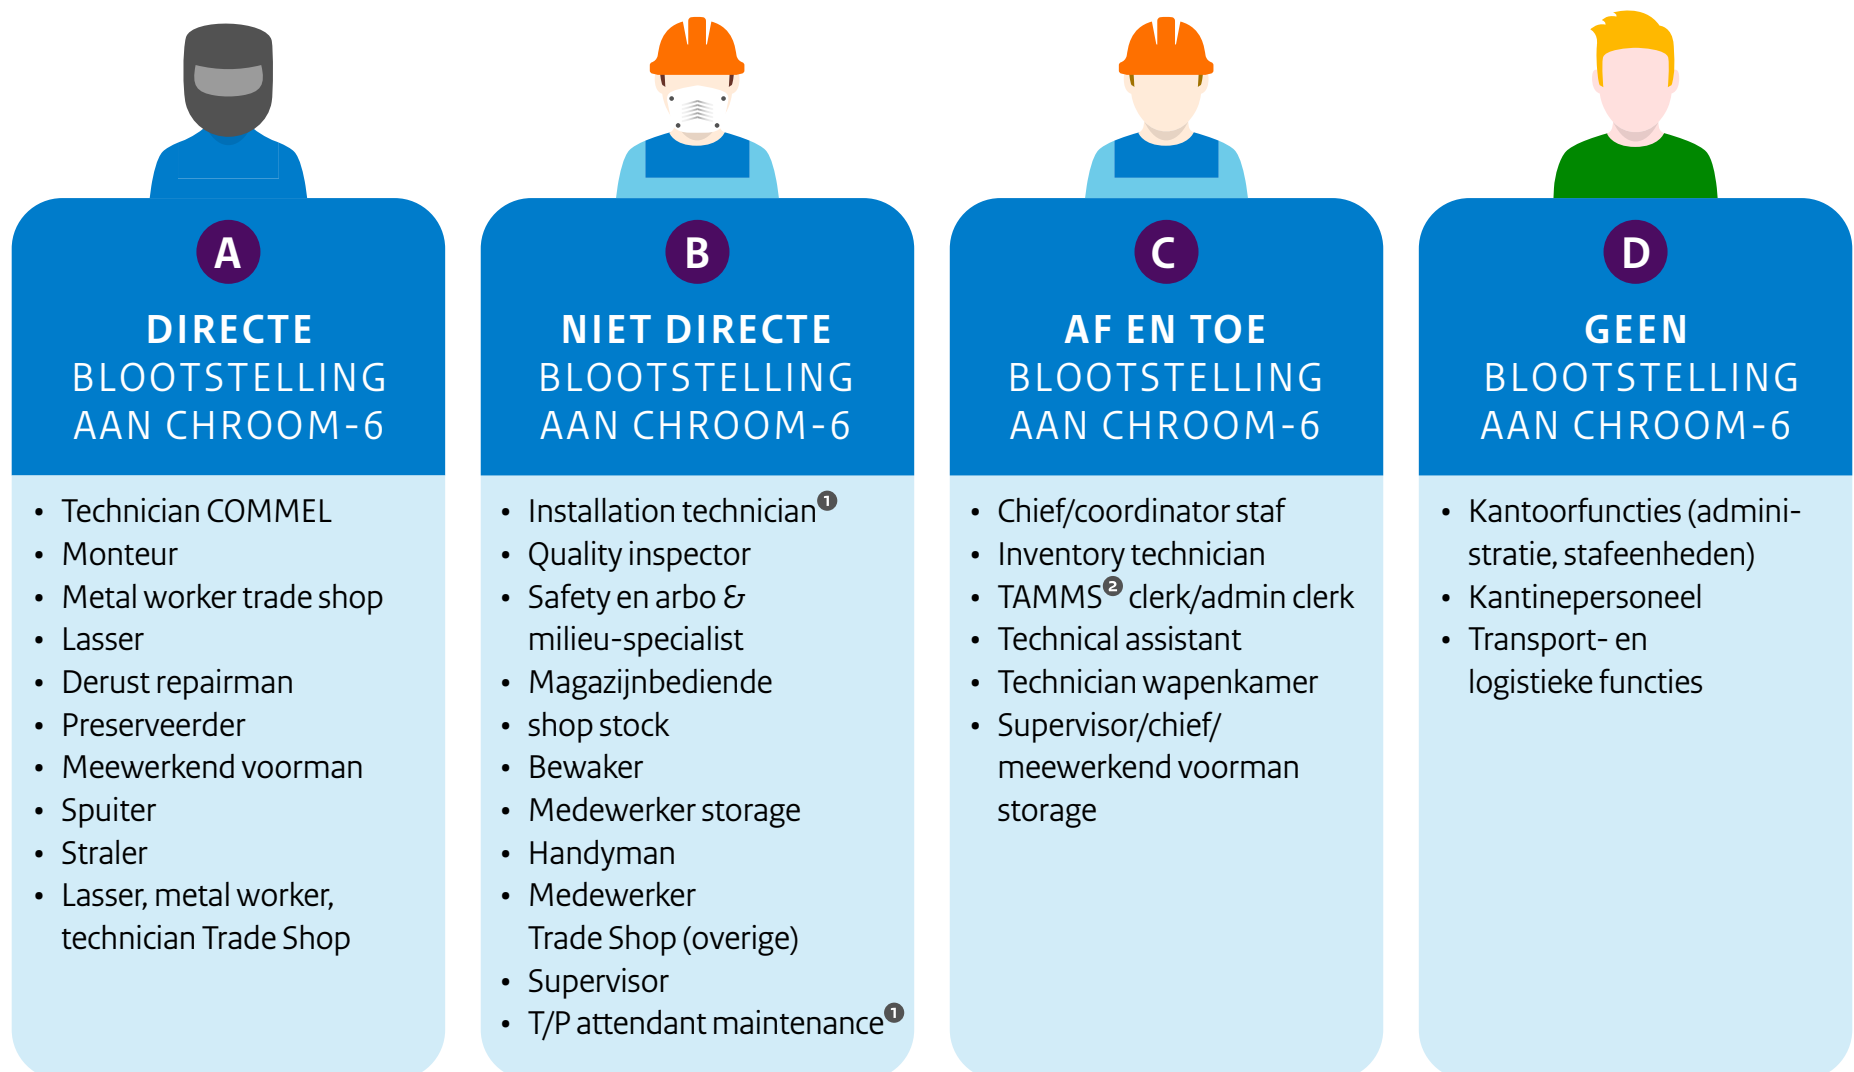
A

DIRECTE BLOOTSTELLING AAN CHROOM-6

- Technician COMMEL
- Monteur
- Metal worker trade shop
- Lasser
- Derust repairman
- Preserveerder
- Meewerkend voorman
- Spuiter
- Straler
- Lasser, metal worker, technician Trade Shop

B

NIET DIRECTE BLOOTSTELLING AAN CHROOM-6

- Installation technician❶
- Quality inspector
- Safety en arbo & milieu-specialist
- Magazijnbediende
- shop stock
- Bewaker
- Medewerker storage
- Handyman
- Medewerker Trade Shop (overige)
- Supervisor
- T/P attendant maintenance❶

C

AF EN TOE BLOOTSTELLING AAN CHROOM-6

- Chief/coordinator staf
- Inventory technician
- TAMMS❷ clerk/admin clerk
- Technical assistant
- Technician wapenkamer
- Supervisor/chief/ meewerkend voorman storage

D

GEEN BLOOTSTELLING AAN CHROOM-6

- Kantoorfuncties (administratie, stafeenheden)
- Kantinepersoneel
- Transport- en logistieke functies